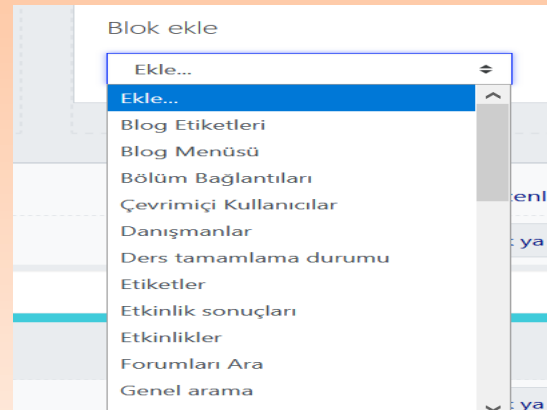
Blok ekle

Ekle...

Ekle...
Blog Etiketleri
Blog Menüsü
Bölüm Bağlantıları
Çevrimiçi Kullanıcılar
Danışmanlar
Ders tamamlama durumu
Etiketler
Etkinlik sonuçları
Etkinlikler
Forumları Ara
Genel arama

tenl
ya
ya